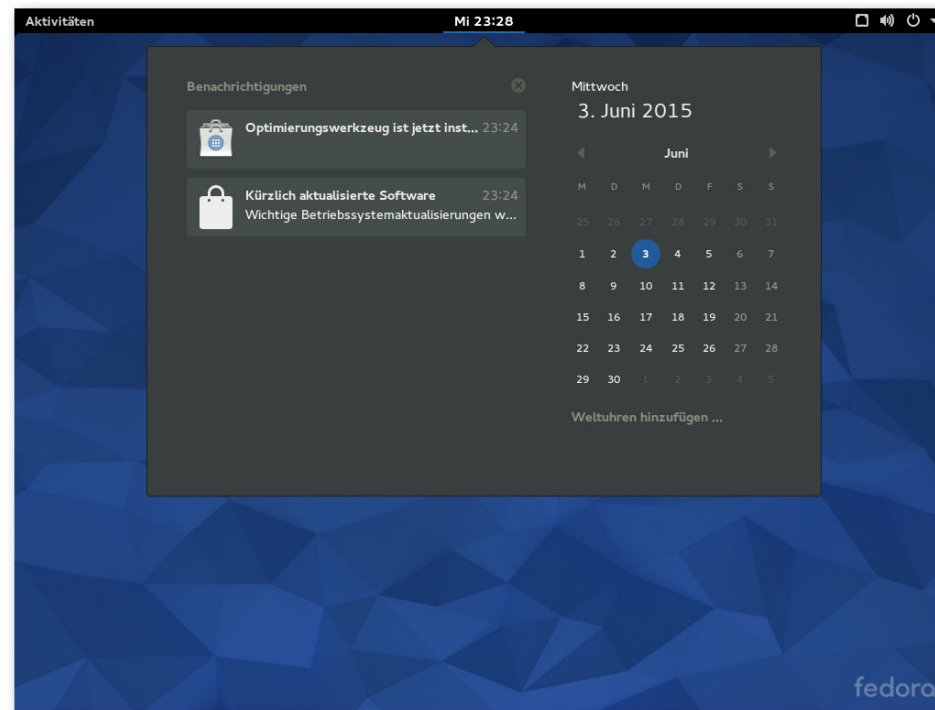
Aktivitäten

Mi 23:28

Benachrichtigungen

Optimierungswerkzeug ist jetzt inst... 23:24

Kürzlich aktualisierte Software 23:24
Wichtige Betriebssystemaktualisierungen w...

Mittwoch
3. Juni 2015

Juni

| M | D | M | D | F | S | S |
|---|---|---|---|---|---|---|
| 25 | 26 | 27 | 28 | 29 | 30 | 31 |
| 1 | 2 | 3 | 4 | 5 | 6 | 7 |
| 8 | 9 | 10 | 11 | 12 | 13 | 14 |
| 15 | 16 | 17 | 18 | 19 | 20 | 21 |
| 22 | 23 | 24 | 25 | 26 | 27 | 28 |
| 29 | 30 | 1 | 2 | 3 | 4 | 5 |

Weltuhren hinzufügen ...

fedora